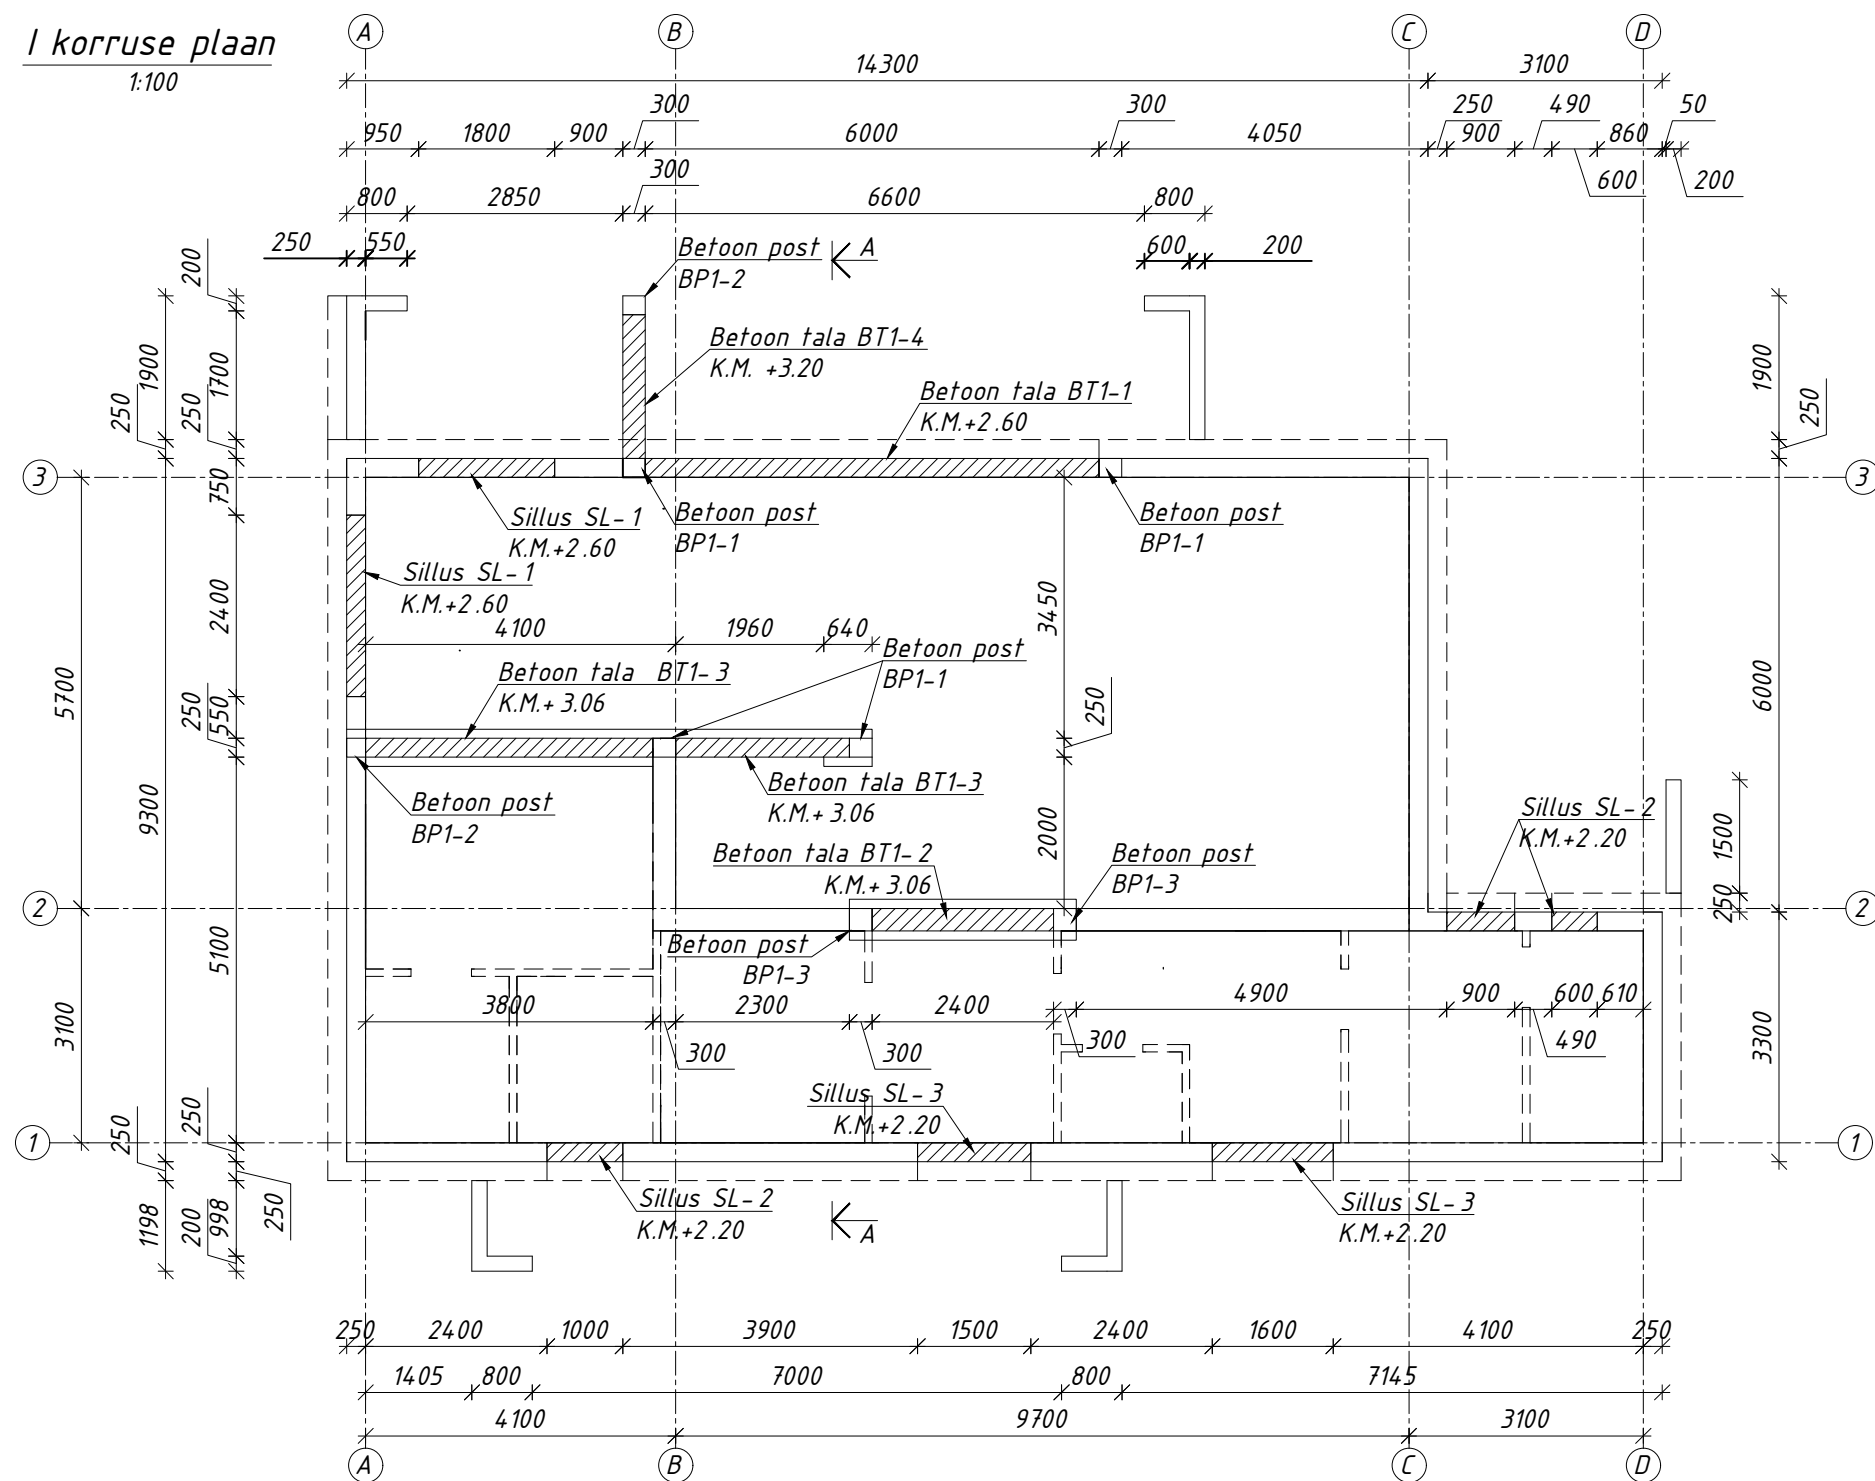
I korruse plaan
1:100

A B C D

14300 3100

300 300 250 490 50
950 1800 900 6000 4050 900 860
600 200

300
800 2850 6600 800

250 550 600 200

Betoon post
BP1-2

A

Betoon tala BT1-4
K.M. +3.20

Betoon tala BT1-1
K.M.+2.60

Sillus SL-1
K.M.+2.60

Betoon post
BP1-1

Betoon post
BP1-1

Sillus SL-1
K.M.+2.60

4100 1960 640

Betoon post
BP1-1

Betoon tala BT1-3
K.M.+ 3.06

3450

250

Betoon tala BT1-3
K.M.+ 3.06

Betoon post
BP1-2

Betoon tala BT1-2
K.M.+ 3.06

2000

Betoon post
BP1-3

Sillus SL-2
K.M.+2.20

Betoon post
BP1-3

3800 2300 2400 4900 900 600 610

300 300 300 490

Sillus SL-3
K.M.+2.20

Sillus SL-2
K.M.+2.20

A

Sillus SL-3
K.M.+2.20

3 2 1

200 1900 250 1700 250 750 2400 250 550 5700 9300 5100 3100 250 250 1198 200 998 250

1900 250 6000 1500 250 3300

250 2400 1000 3900 1500 2400 1600 4100 250
1405 800 7000 800 7145
4100 9700 3100

A B C D